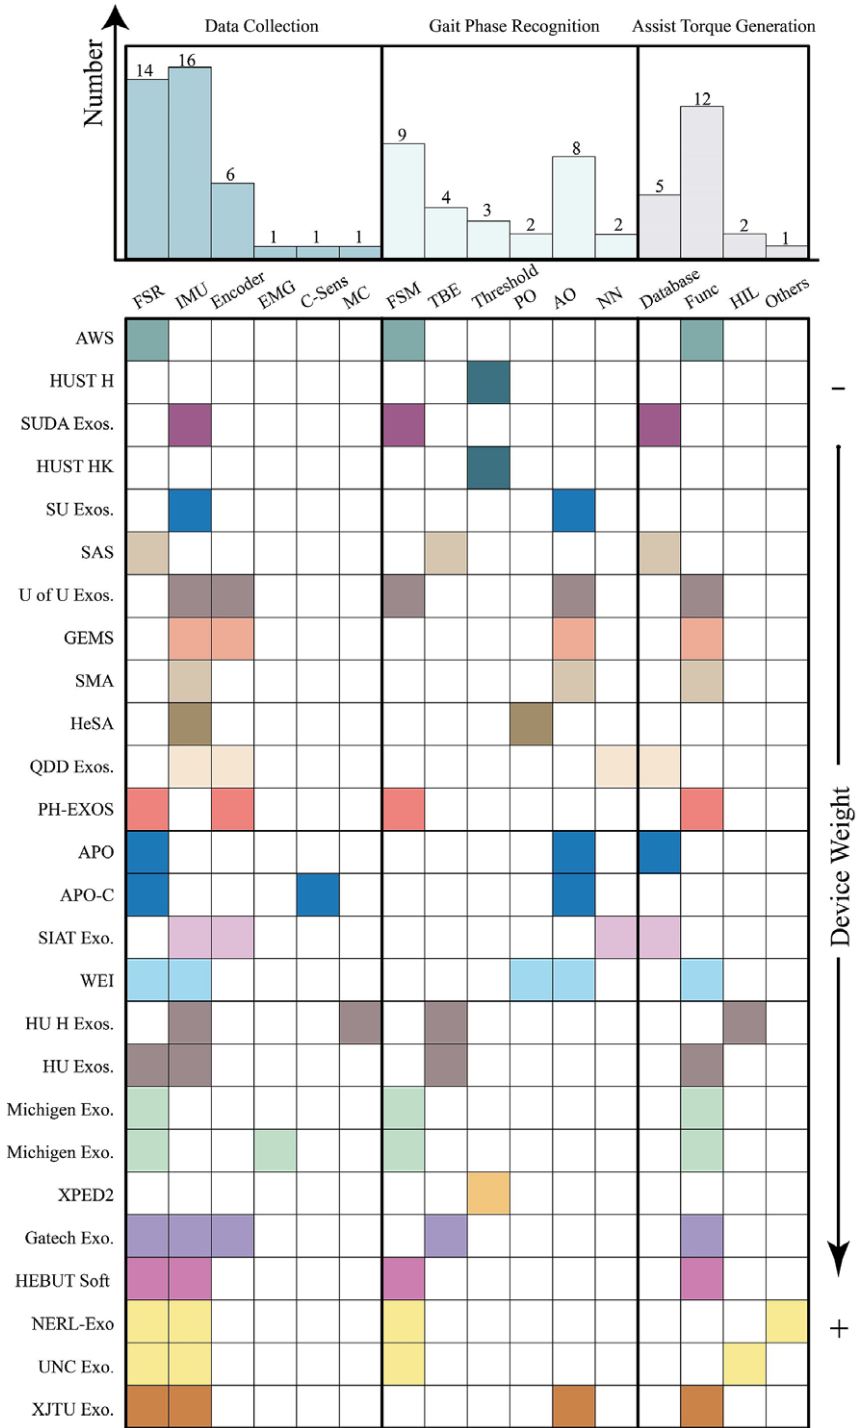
Number

Data Collection

Gait Phase Recognition

Assist Torque Generation

14 16 6 1 1 1

9 4 3 2 8 2

5 12 2 1

FSR IMU Encoder EMG C-Sens MC FSM TBE Threshold PO AO NN Database Func HIL Others

AWS
HUST H
SUDA Exos.
HUST HK
SU Exos.
SAS
U of U Exos.
GEMS
SMA
HeSA
QDD Exos.
PH-EXOS
APO
APO-C
SIAT Exo.
WEI
HU H Exos.
HU Exos.
Michigen Exo.
Michigen Exo.
XPED2
Gatech Exo.
HEBUT Soft
NERL-Exo
UNC Exo.
XJTU Exo.

–

Device Weight

+